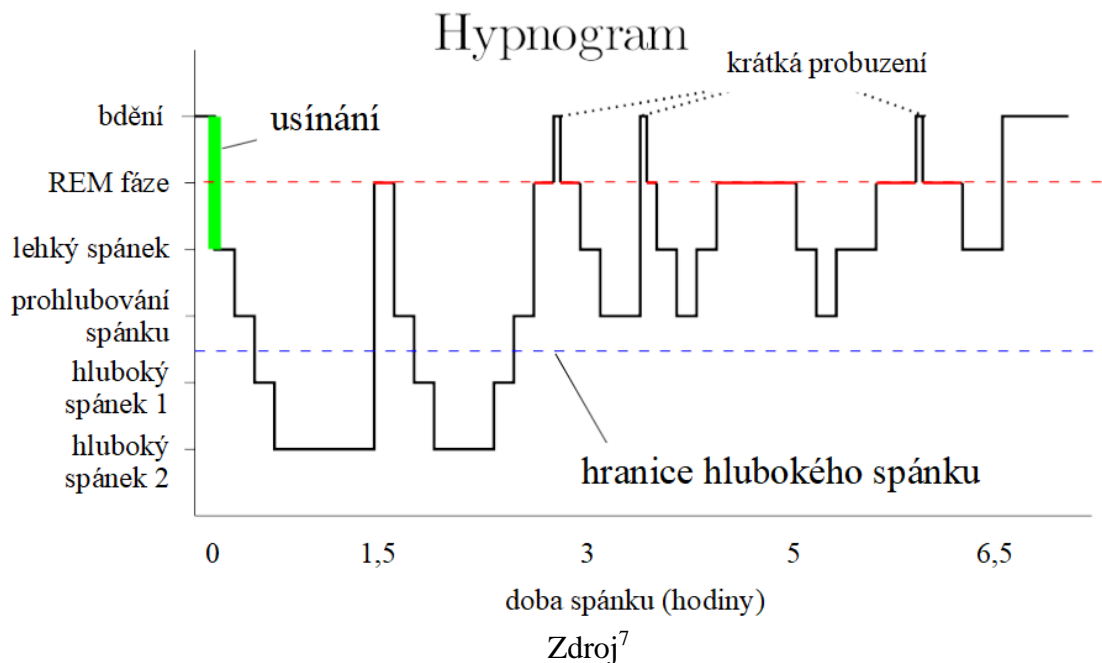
Hypnogram

krátká probuzení

bdění

usínání

REM fáze

lehký spánek

prohlubování spánku

hluboký spánek 1

hluboký spánek 2

hranice hlubokého spánku

0

1,5

3

5

6,5

doba spánku (hodiny)

Zdroj$^7$